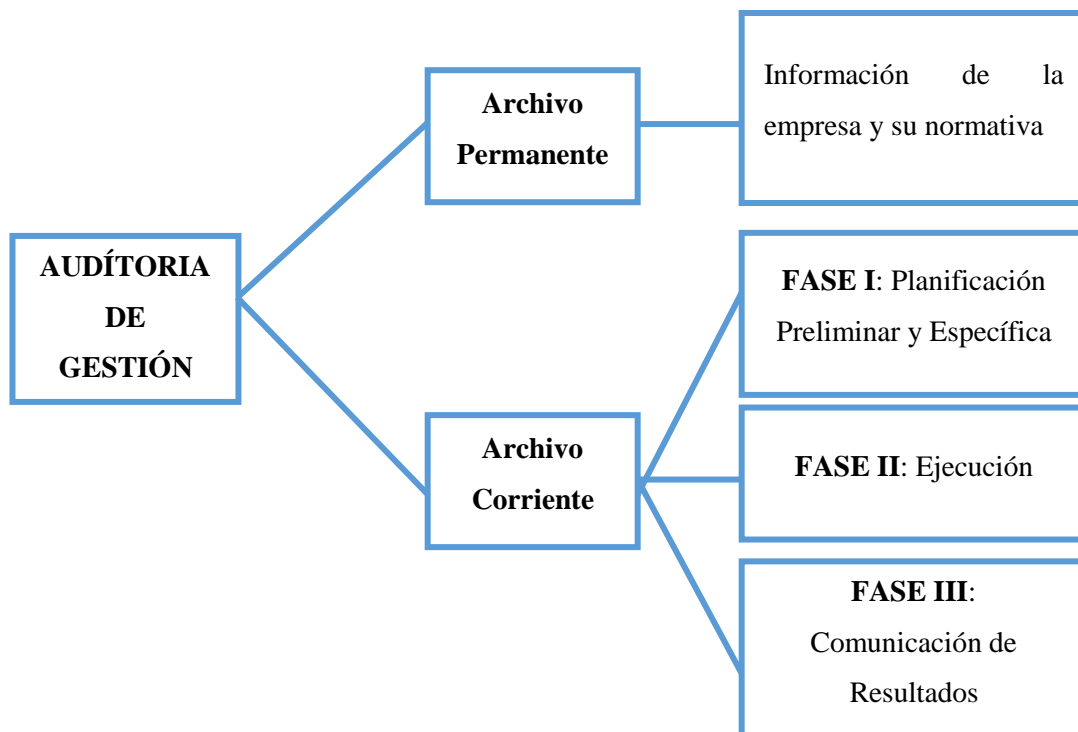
AUDÍTORIA DE GESTIÓN

Archivo Permanente

Información de la empresa y su normativa

Archivo Corriente

FASE I: Planificación Preliminar y Específica

FASE II: Ejecución

FASE III: Comunicación de Resultados